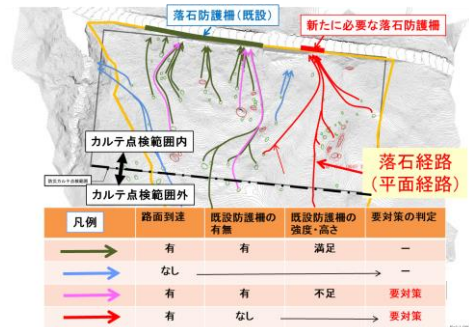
落石防護柵（既設）

新たに必要な落石防護柵

カルテ点検範囲内

カルテ点検範囲外

落石経路
（平面経路）

| 凡例 | 路面到達 | 既設防護柵の有無 | 既設防護柵の強度・高さ | 要対策の判定 |
|---|---|---|---|---|
| → | 有 | 有 | 満足 | ー |
| → | なし | → | | ー |
| → | 有 | 有 | 不足 | 要対策 |
| → | 有 | なし | → | 要対策 |